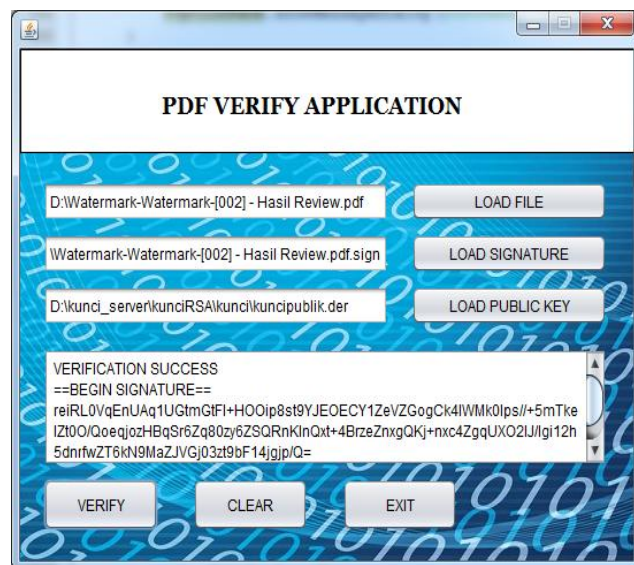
PDF VERIFY APPLICATION

D:\Watermark-Watermark-[002] - Hasil Review.pdf

LOAD FILE

\Watermark-Watermark-[002] - Hasil Review.pdf.sign

LOAD SIGNATURE

D:\kunci_server\kunciRSA\kunci\kuncipublik.der

LOAD PUBLIC KEY

VERIFICATION SUCCESS
==BEGIN SIGNATURE==
reiRL0VqEnUAq1UGtmGtFI+HOOip8st9YJEOECY1ZeVZGogCk4lWMk0lps//+5mTkelZt0O/QoeqjozHBqSr6Zq80zy6ZSQRnKlnQxt+4BrzeZnxgQKj+nxc4ZgqUXO2lJ/lgi12h5dnrfwZT6kN9MaZJVGj03zt9bF14jgjp/Q=

VERIFY

CLEAR

EXIT